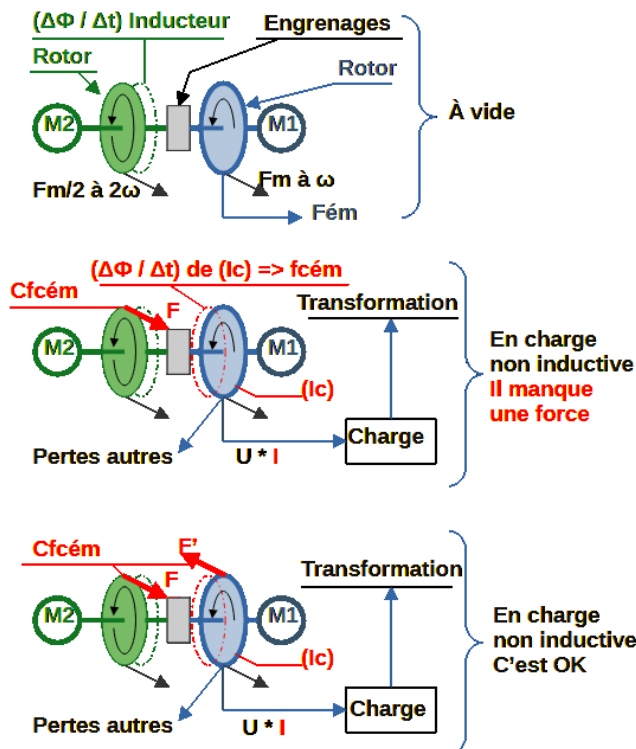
(ΔΦ / Δt) Inducteur
Engrenages
Rotor
Rotor
M2
M1
Fm/2 à 2ω
Fm à ω
Fém
À vide

(ΔΦ / Δt) de (Ic) => fcém
Cfcém
F
Transformation
M2
M1
(Ic)
Charge
Pertes autres
U * I
En charge non inductive
Il manque une force

Cfcém
F'
F
Transformation
M2
M1
(Ic)
Charge
Pertes autres
U * I
En charge non inductive
C'est OK